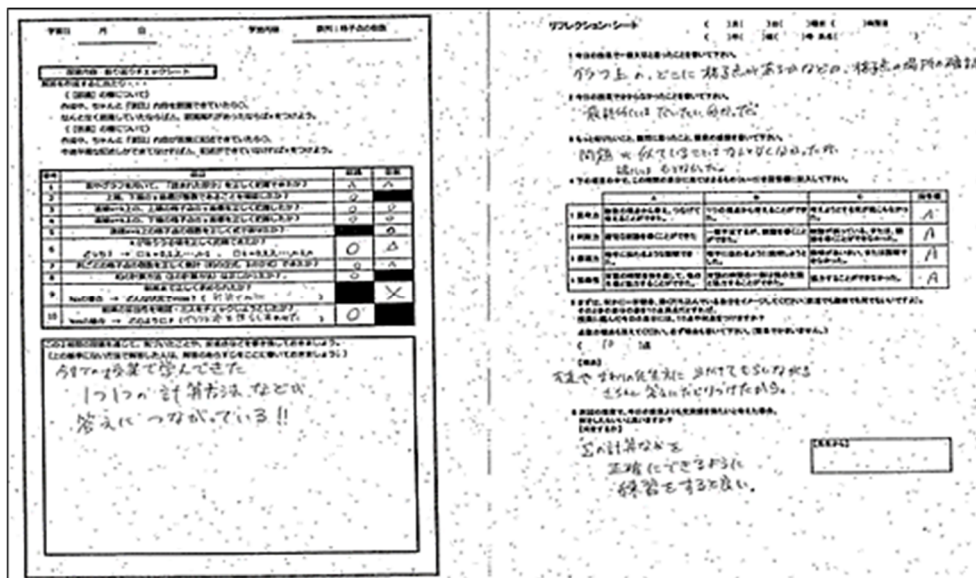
学習日　月　日　学習内容　数列：格子点の個数

【説明】の後について
内容や、ちゃんと「説明」内容を理解できていたか。

【説明】の後について

| 番号 | 項目 | 自己 | 他者 |
|---|---|---|---|
| 1 | | ○ | △ |
| 2 | | ○ | |
| 3 | | ○ | ○ |
| 4 | | ○ | ○ |
| 5 | | ○ | |
| 6 | | ○ | △ |
| 7 | | ○ | ○ |
| 8 | | ○ | △ |
| 9 | | | × |
| 10 | | ○ | |

今までの授業で学んできた
1つ1つの計算方法などが
答えにつながっている!!

リフレクション・シート

グラフ上の、どこに格子点が来るかなどの、格子点の場所の確認

最終的にはでいたい分かった

問題が似ていたりでいまいちだったか
理解しやすかった

| | | | | 自己評価 |
|---|---|---|---|---|
| 1 関心・意欲 | | | | A |
| 2 判断力 | | | | A |
| 3 表現力 | | | | A |
| 4 知識・理解 | | | | A |

（　13　）

友達でわからない部分を先生に質問してもらいながら
さらに答えにたどりつけたから。

Σの計算などを
正確にできるように
練習をすると良い。